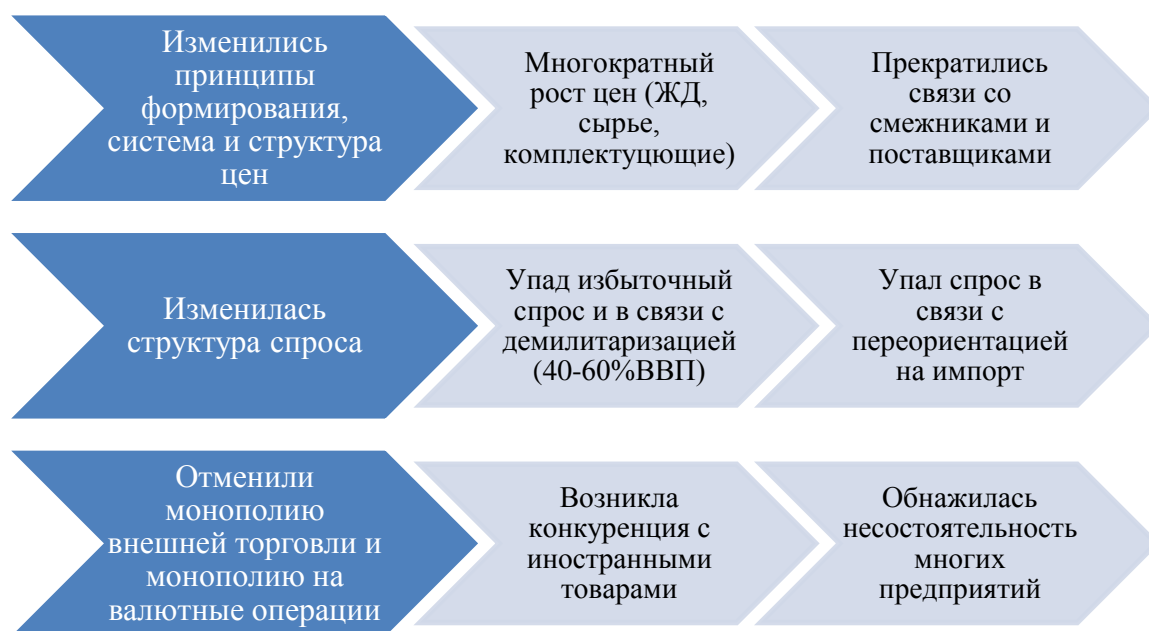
Изменились принципы формирования, система и структура цен

Многократный рост цен (ЖД, сырье, комплектуцющие)

Прекратились связи со смежниками и поставщиками

Изменилась структура спроса

Упад избыточный спрос и в связи с демилитаризацией (40-60%ВВП)

Упал спрос в связи с переориентацией на импорт

Отменили монополию внешней торговли и монополию на валютные операции

Возникла конкуренция с иностранными товарами

Обнажилась несостоятельность многих предприятий